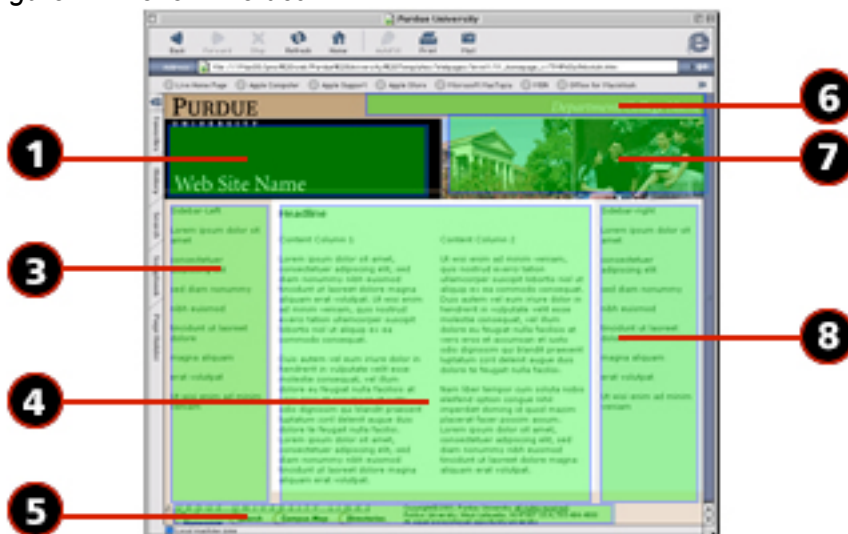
Purdue University

Back Forward Stop Refresh Home AutoFill Print Mail

Address

Live Home Page Apple Computer Apple Support Apple Store Microsoft MacTopia MSN Office for Macintosh

PURDUE
UNIVERSITY

Department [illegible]

Web Site Name

Favorites History Search Scrapbook Page Holder

Sidebar Left

Lorem ipsum dolor sit amet

consectetuer adipiscing elit

sed diam nonummy

nibh euismod

tincidunt ut laoreet dolore

magna aliquam

erat volutpat

Ut wisi enim ad minim veniam

Headline

Content Column 1

Lorem ipsum dolor sit amet, consectetuer adipiscing elit, sed diam nonummy nibh euismod tincidunt ut laoreet dolore magna aliquam erat volutpat. Ut wisi enim ad minim veniam, quis nostrud exerci tation ullamcorper suscipit lobortis nisl ut aliquip ex ea commodo consequat.

Duis autem vel eum iriure dolor in hendrerit in vulputate velit esse molestie consequat, vel illum dolore eu feugiat nulla facilisis at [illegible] odio dignissim qui blandit praesent luptatum zzril delenit augue duis dolore te feugait nulla facilisi. Lorem ipsum dolor sit amet, consectetuer adipiscing elit, sed diam nonummy nibh euismod tincidunt ut laoreet dolore magna aliquam erat volutpat.

Content Column 2

Ut wisi enim ad minim veniam, quis nostrud exerci tation ullamcorper suscipit lobortis nisl ut aliquip ex ea commodo consequat. Duis autem vel eum iriure dolor in hendrerit in vulputate velit esse molestie consequat, vel illum dolore eu feugiat nulla facilisis at vero eros et accumsan et iusto odio dignissim qui blandit praesent luptatum zzril delenit augue duis dolore te feugait nulla facilisi.

Nam liber tempor cum soluta nobis eleifend option congue nihil imperdiet doming id quod mazim placerat facer possim assum. Lorem ipsum dolor sit amet, consectetuer adipiscing elit, sed diam nonummy nibh euismod tincidunt ut laoreet dolore magna aliquam erat volutpat.

Sidebar right

Lorem ipsum dolor sit amet

consectetuer adipiscing elit

sed diam nonummy

nibh euismod

tincidunt ut laoreet dolore

magna aliquam

erat volutpat

Ut wisi enim ad minim veniam

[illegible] Campus Map Directories Copyright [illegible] Purdue University. All rights reserved. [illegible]

1
2
3
4
5
6
7
8